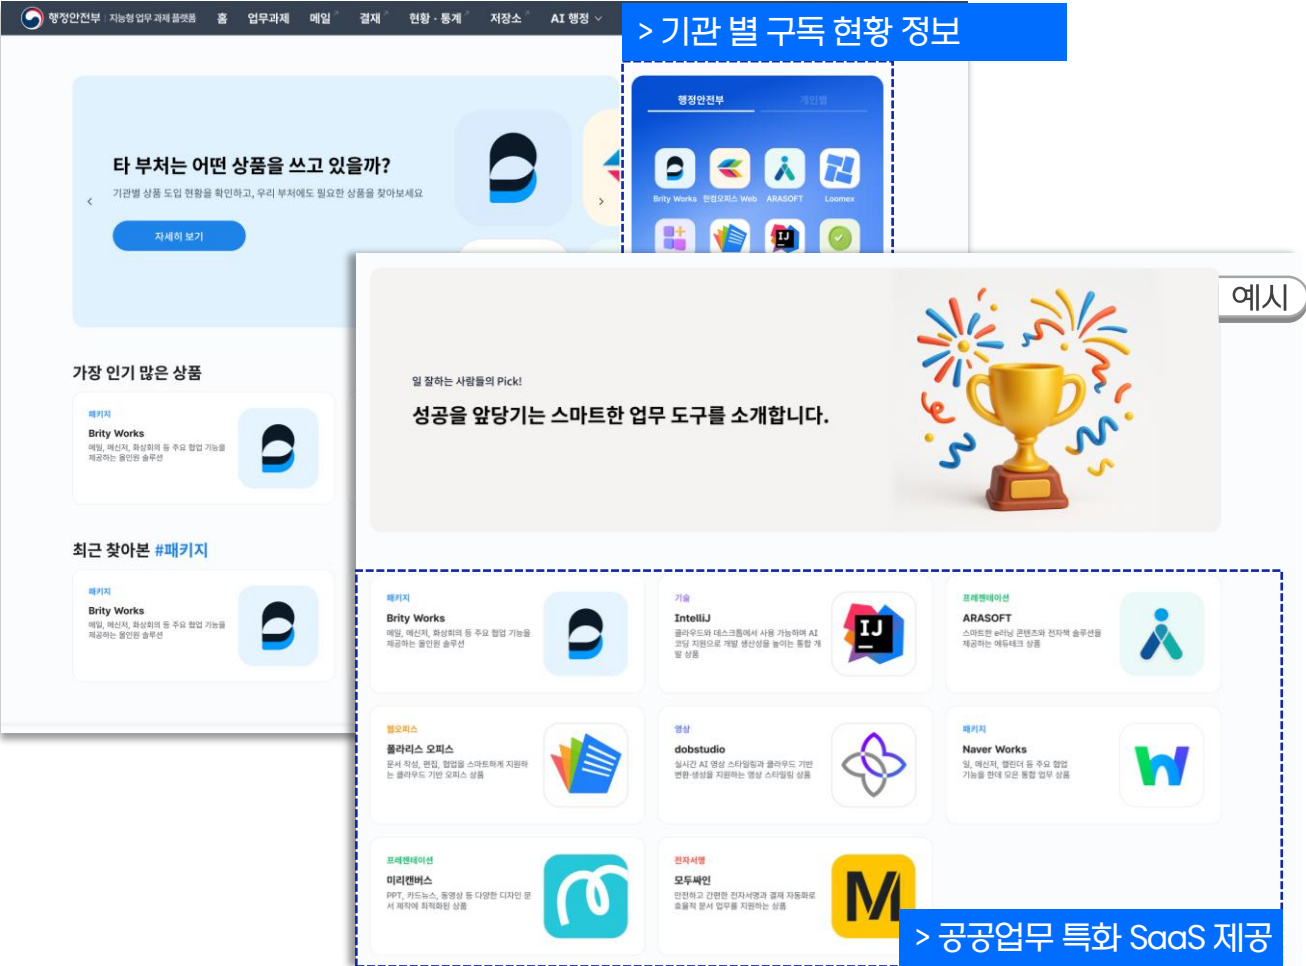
행정안전부 | 지능형 업무 과제 플랫폼 홈 업무과제 메일 결재 현황·통계 저장소 AI 행정

> 기관 별 구독 현황 정보

행정안전부 개인별

Brity Works 한컴오피스 Web ARASOFT Loomex

타 부처는 어떤 상품을 쓰고 있을까?

기관별 상품 도입 현황을 확인하고, 우리 부처에도 필요한 상품을 찾아보세요

자세히 보기

가장 인기 많은 상품

패키지
Brity Works
메일, 메신저, 화상회의 등 주요 협업 기능을 제공하는 올인원 솔루션

최근 찾아본 #패키지

패키지
Brity Works
메일, 메신저, 화상회의 등 주요 협업 기능을 제공하는 올인원 솔루션

예시

일 잘하는 사람들의 Pick!

성공을 앞당기는 스마트한 업무 도구를 소개합니다.

패키지
Brity Works
메일, 메신저, 화상회의 등 주요 협업 기능을 제공하는 올인원 솔루션

기술
IntelliJ
클라우드와 데스크톱에서 사용 가능하며 AI 코딩 지원으로 개발 생산성을 높이는 통합 개발 상품

프레젠테이션
ARASOFT
스마트한 e러닝 콘텐츠와 전자책 솔루션을 제공하는 에듀테크 상품

웹오피스
폴라리스 오피스
문서 작성, 편집, 협업을 스마트하게 지원하는 클라우드 기반 오피스 상품

영상
dobstudio
실시간 AI 영상 스타일링과 클라우드 기반 편집·생성을 지원하는 영상 스타일링 상품

패키지
Naver Works
일, 메신저, 캘린더 등 주요 협업 기능을 한데 모은 통합 업무 상품

프레젠테이션
미리캔버스
PPT, 카드뉴스, 동영상 등 다양한 디자인 문서 제작에 최적화된 상품

전자서명
모두싸인
안전하고 간편한 전자서명과 결재 자동화로 효율적 문서 업무를 지원하는 상품

> 공공업무 특화 SaaS 제공